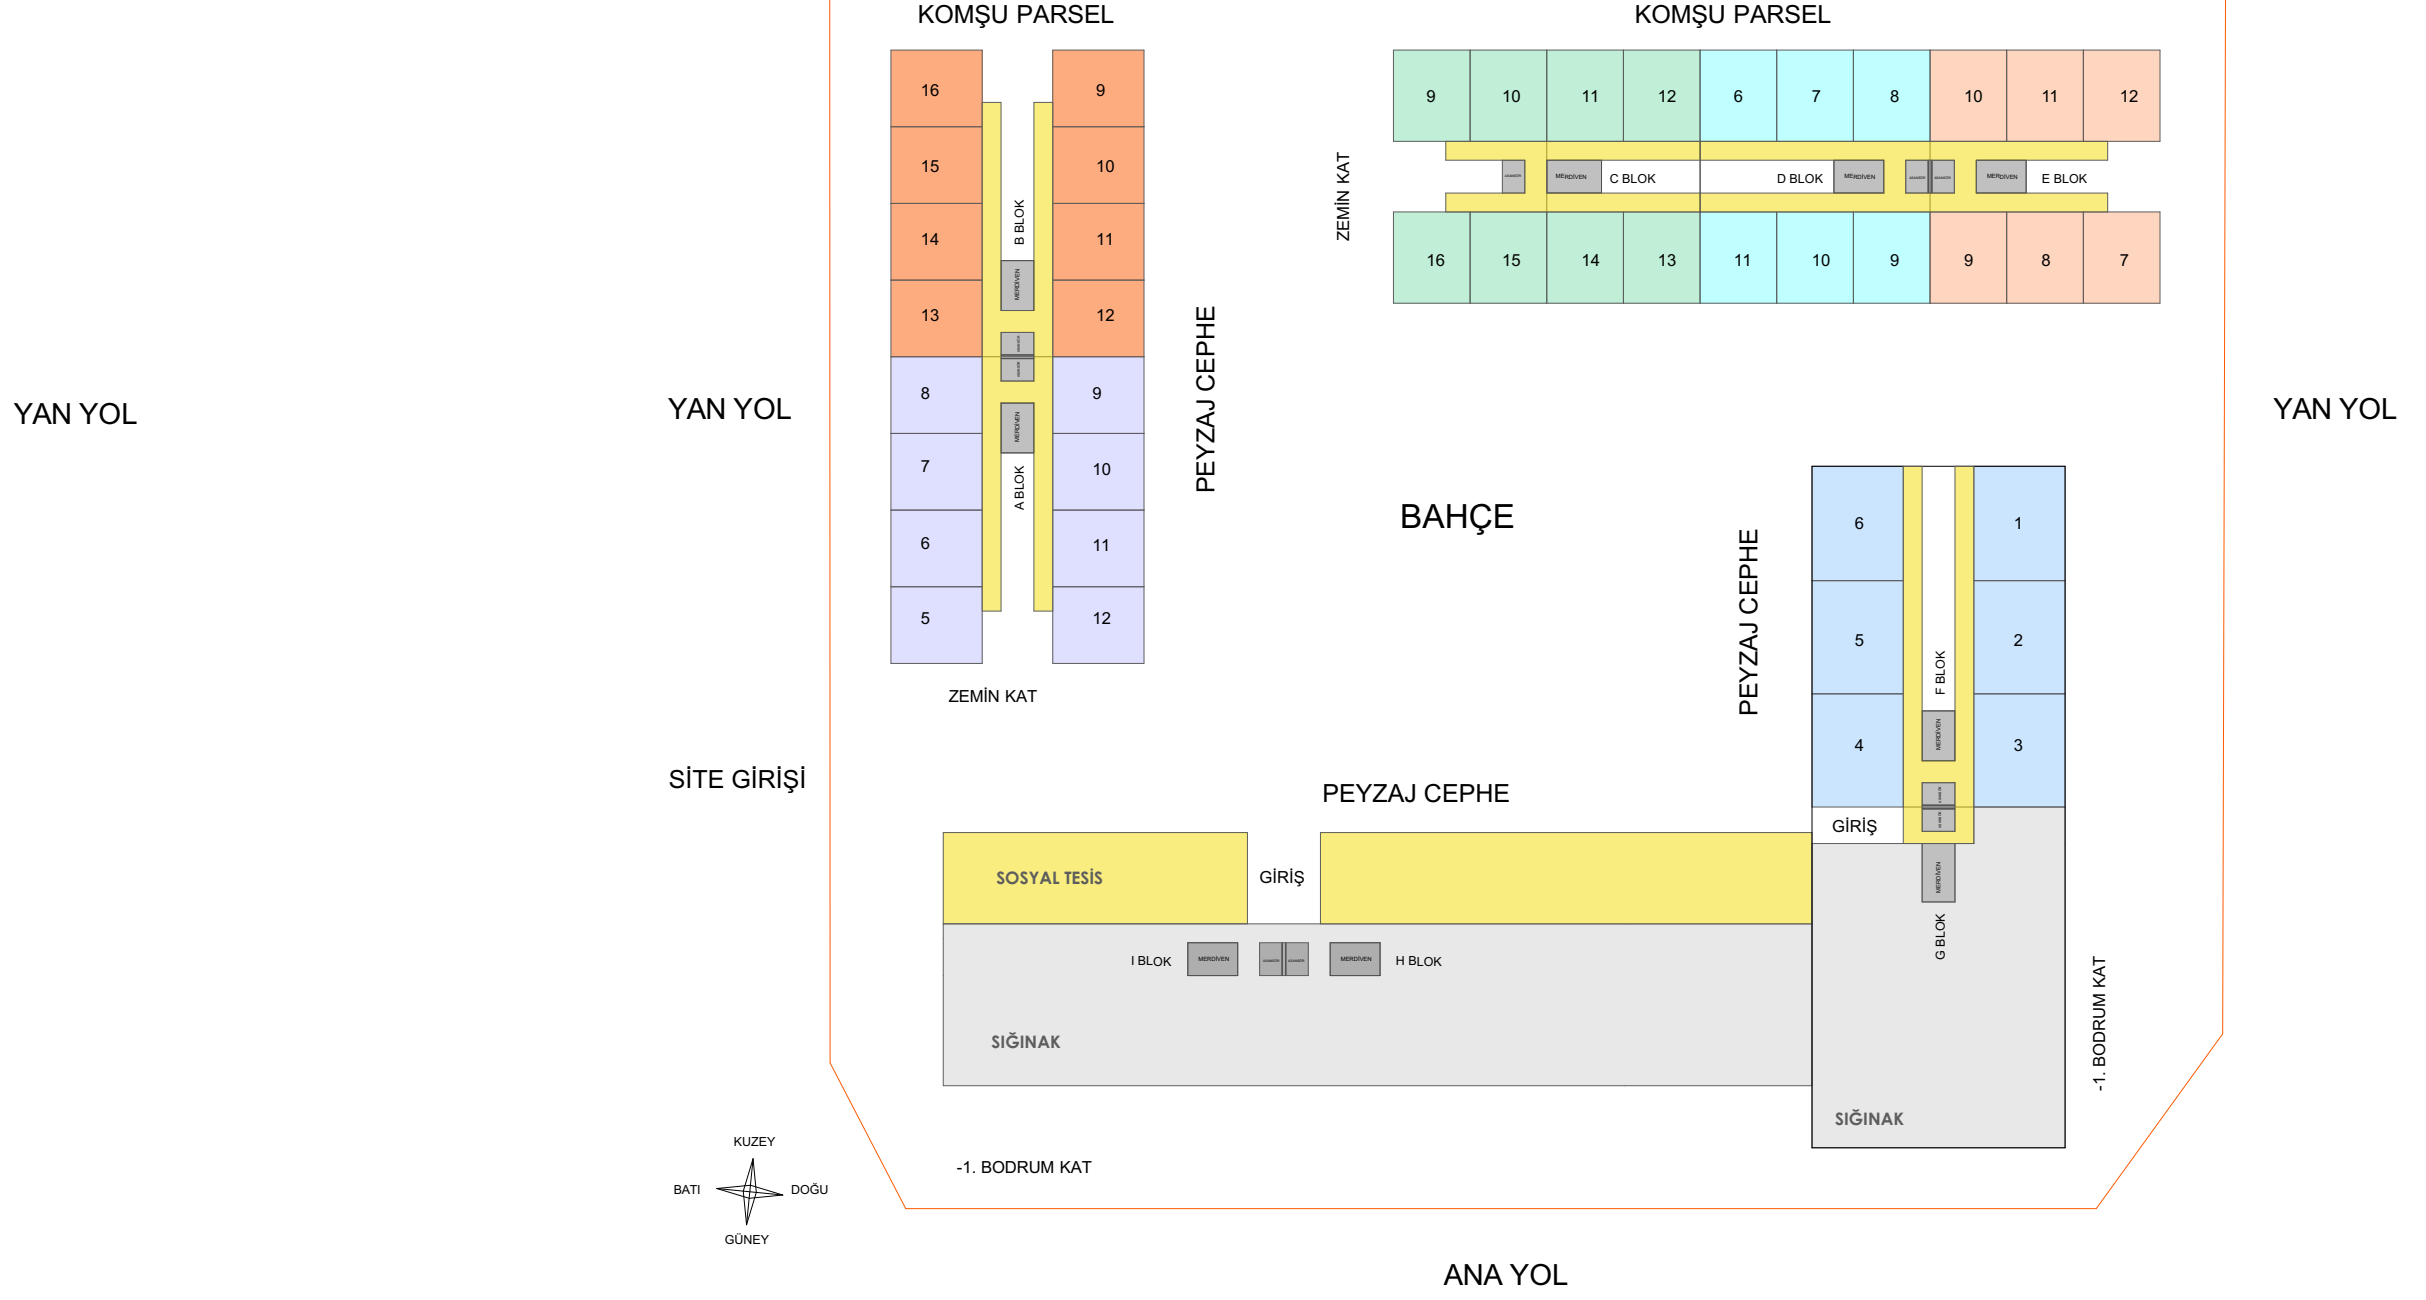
KOMŞU PARSEL

KOMŞU PARSEL

16
15
14
13
8
7
6
5

9
10
11
12
9
10
11
12

B BLOK
MERDİVEN
A BLOK
MERDİVEN

ZEMİN KAT

PEYZAJ CEPHE

ZEMİN KAT

9 10 11 12 6 7 8 10 11 12

MERDİVEN C BLOK D BLOK MERDİVEN MERDİVEN E BLOK

16 15 14 13 11 10 9 9 8 7

YAN YOL

YAN YOL

YAN YOL

BAHÇE

PEYZAJ CEPHE

6
5
4
1
2
3

F BLOK
MERDİVEN
GİRİŞ
MERDİVEN
G BLOK

SİTE GİRİŞİ

PEYZAJ CEPHE

SOSYAL TESİS

GİRİŞ

I BLOK MERDİVEN MERDİVEN H BLOK

SIĞINAK

SIĞINAK

-1. BODRUM KAT

-1. BODRUM KAT

KUZEY
BATI
DOĞU
GÜNEY

ANA YOL